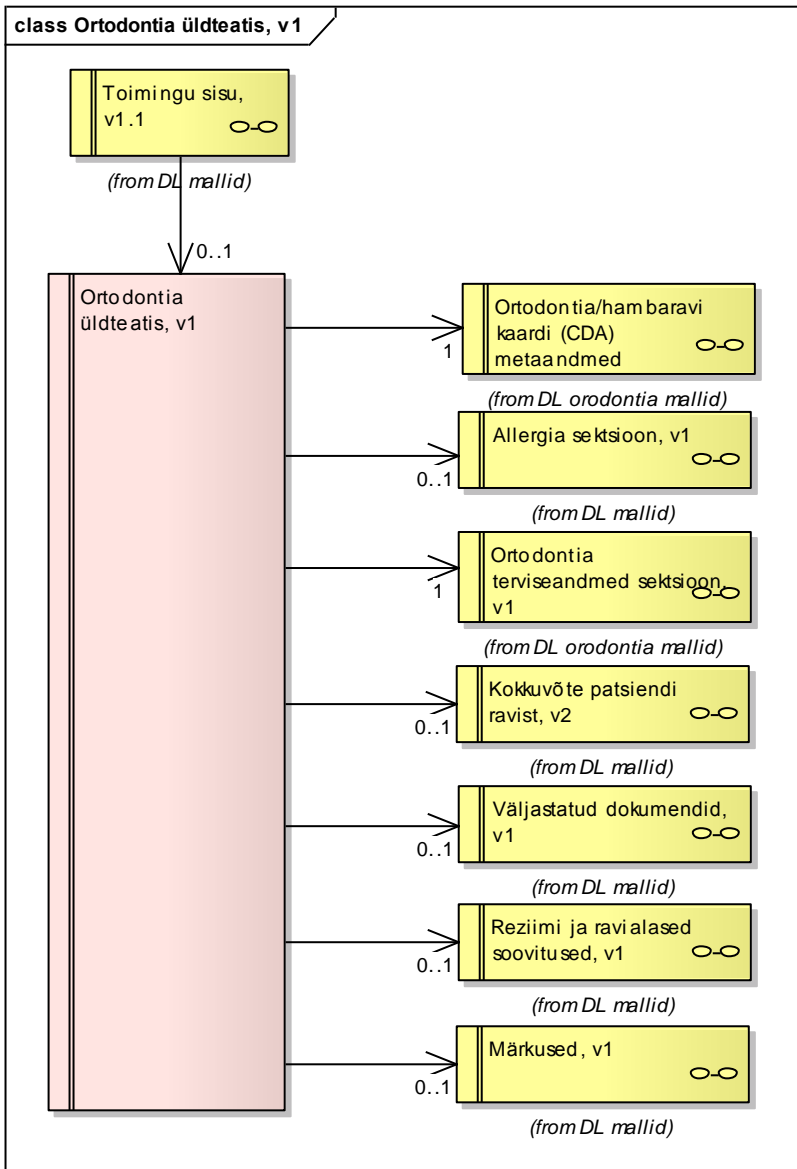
class Ortodontia üldteatis, v1

Toimingu sisu, v1.1

(from DL mallid)

0..1

Ortodontia üldteatis, v1

Ortodontia/hambaravi kaardi (CDA) metaandmed

1

(from DL orodontia mallid)

Allergia sektsioon, v1

0..1

(from DL mallid)

Ortodontia terviseandmed sektsioon, v1

1

(from DL orodontia mallid)

Kokkuvõte patsiendi ravist, v2

0..1

(from DL mallid)

Väljastatud dokumendid, v1

0..1

(from DL mallid)

Reziimi ja ravialased soovitused, v1

0..1

(from DL mallid)

Märkused, v1

0..1

(from DL mallid)